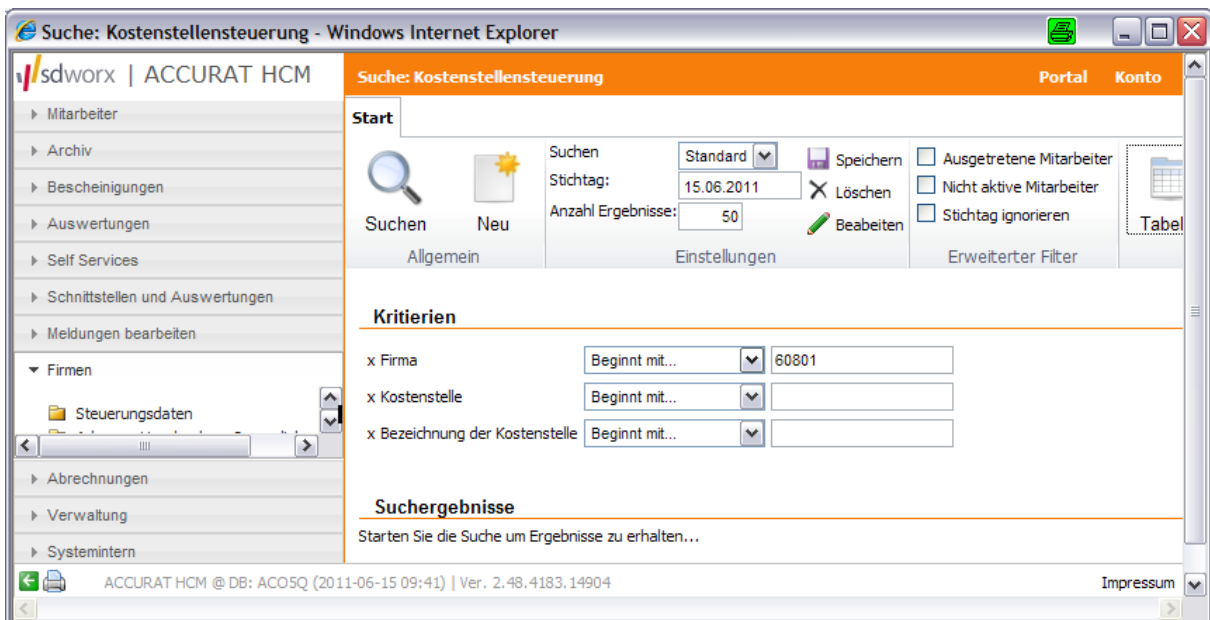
Suche: Kostenstellensteuerung - Windows Internet Explorer

sdworx | ACCURAT HCM

Mitarbeiter
Archiv
Bescheinigungen
Auswertungen
Self Services
Schnittstellen und Auswertungen
Meldungen bearbeiten
Firmen
Steuerungsdaten
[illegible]
Abrechnungen
Verwaltung
Systemintern

Suche: Kostenstellensteuerung
Portal
Konto

Start

Suchen
Neu
Allgemein

Suchen Standard
Stichtag: 15.06.2011
Anzahl Ergebnisse: 50
Speichern
Löschen
Beabeiten
Einstellungen

Ausgetretene Mitarbeiter
Nicht aktive Mitarbeiter
Stichtag ignorieren
Erweiterter Filter

Tabel

Kritierien

| x Firma | Beginnt mit... | 60801 |
|---|---|---|
| x Kostenstelle | Beginnt mit... | |
| x Bezeichnung der Kostenstelle | Beginnt mit... | |

Suchergebnisse
Starten Sie die Suche um Ergebnisse zu erhalten...

ACCURAT HCM @ DB: ACO5Q (2011-06-15 09:41) | Ver. 2.48.4183.14904
Impressum